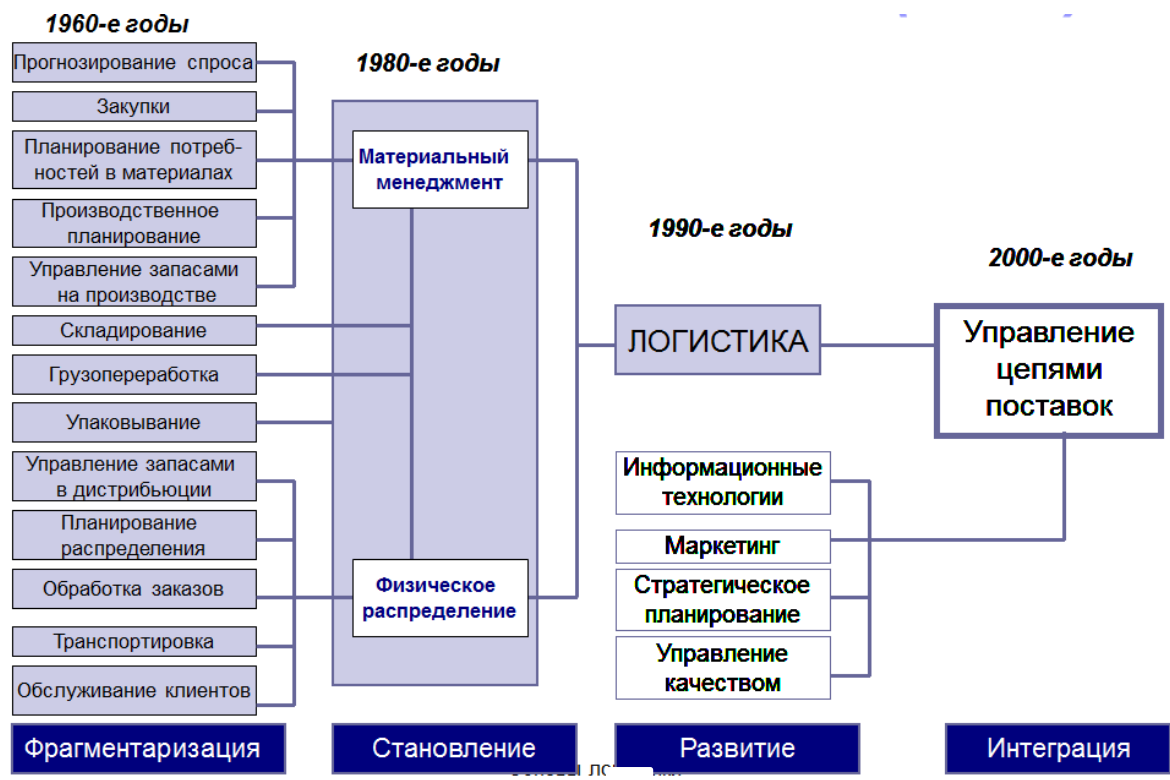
1960-е годы

Прогнозирование спроса

Закупки

Планирование потребностей в материалах

Производственное планирование

Управление запасами на производстве

Складирование

Грузопереработка

Упаковывание

Управление запасами в дистрибьюции

Планирование распределения

Обработка заказов

Транспортировка

Обслуживание клиентов

1980-е годы

Материальный менеджмент

Физическое распределение

1990-е годы

ЛОГИСТИКА

2000-е годы

Управление цепями поставок

Информационные технологии

Маркетинг

Стратегическое планирование

Управление качеством

Фрагментаризация

Становление

Развитие

Интеграция

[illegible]